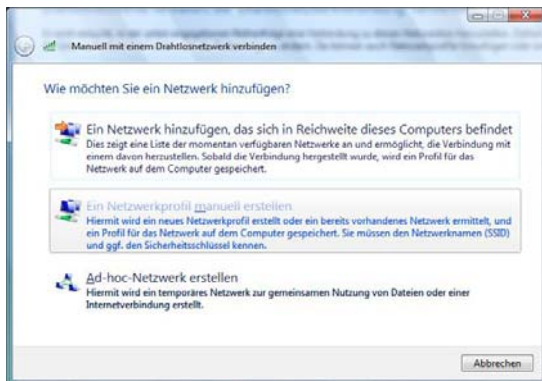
Manuell mit einem Drahtlosnetzwerk verbinden

Wie möchten Sie ein Netzwerk hinzufügen?

Ein Netzwerk hinzufügen, das sich in Reichweite dieses Computers befindet
Dies zeigt eine Liste der momentan verfügbaren Netzwerke an und ermöglicht, die Verbindung mit einem davon herzustellen. Sobald die Verbindung hergestellt wurde, wird ein Profil für das Netzwerk auf dem Computer gespeichert.

Ein Netzwerkprofil manuell erstellen
Hiermit wird ein neues Netzwerkprofil erstellt oder ein bereits vorhandenes Netzwerk ermittelt, und ein Profil für das Netzwerk auf dem Computer gespeichert. Sie müssen den Netzwerknamen (SSID) und ggf. den Sicherheitsschlüssel kennen.

Ad-hoc-Netzwerk erstellen
Hiermit wird ein temporäres Netzwerk zur gemeinsamen Nutzung von Dateien oder einer Internetverbindung erstellt.

Abbrechen